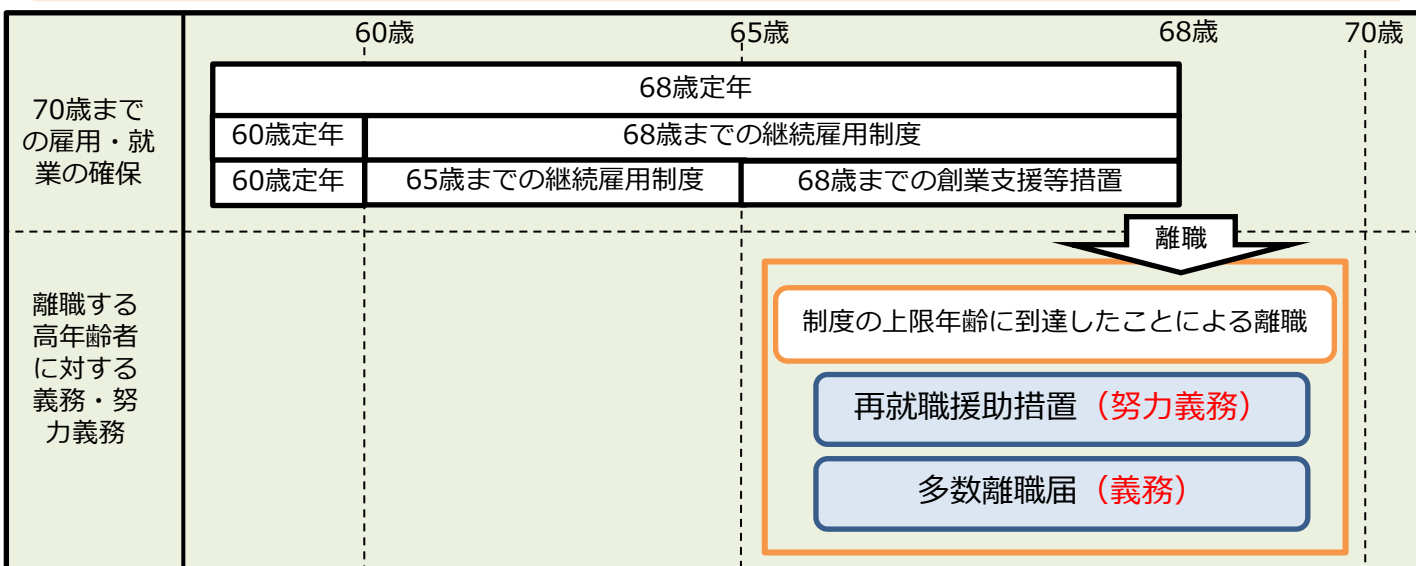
60歳　65歳　68歳　70歳

70歳までの雇用・就業の確保

68歳定年

60歳定年　68歳までの継続雇用制度

60歳定年　65歳までの継続雇用制度　68歳までの創業支援等措置

離職

離職する高年齢者に対する義務・努力義務

制度の上限年齢に到達したことによる離職

再就職援助措置（努力義務）

多数離職届（義務）